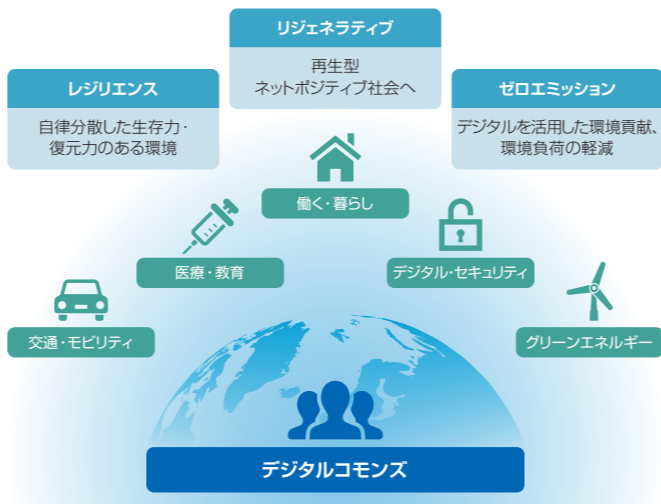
リジェネラティブ

再生型
ネットポジティブ社会へ

レジリエンス

自律分散した生存力・
復元力のある環境

ゼロエミッション

デジタルを活用した環境貢献、
環境負荷の軽減

働く・暮らし

医療・教育

デジタル・セキュリティ

交通・モビリティ

グリーンエネルギー

デジタルコモンズ